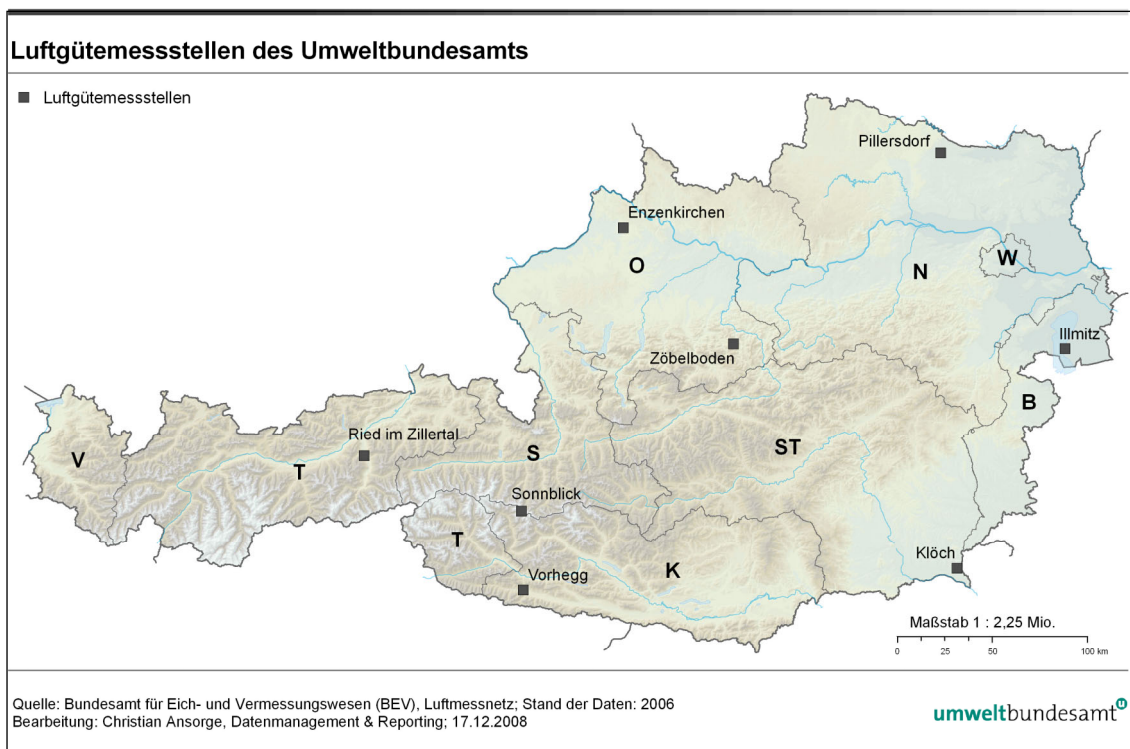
Luftgütemessstellen des Umweltbundesamts

Luftgütemessstellen

Pillersdorf
Enzenkirchen
O
N
W
Illmitz
Zöbelboden
B
Ried im Zillertal
V
T
S
ST
Sonnblick
T
Klöch
Vorhegg
K

Maßstab 1 : 2,25 Mio.
0 25 50 100 km

Quelle: Bundesamt für Eich- und Vermessungswesen (BEV), Luftmessnetz; Stand der Daten: 2006
Bearbeitung: Christian Ansorge, Datenmanagement & Reporting; 17.12.2008

umweltbundesamt